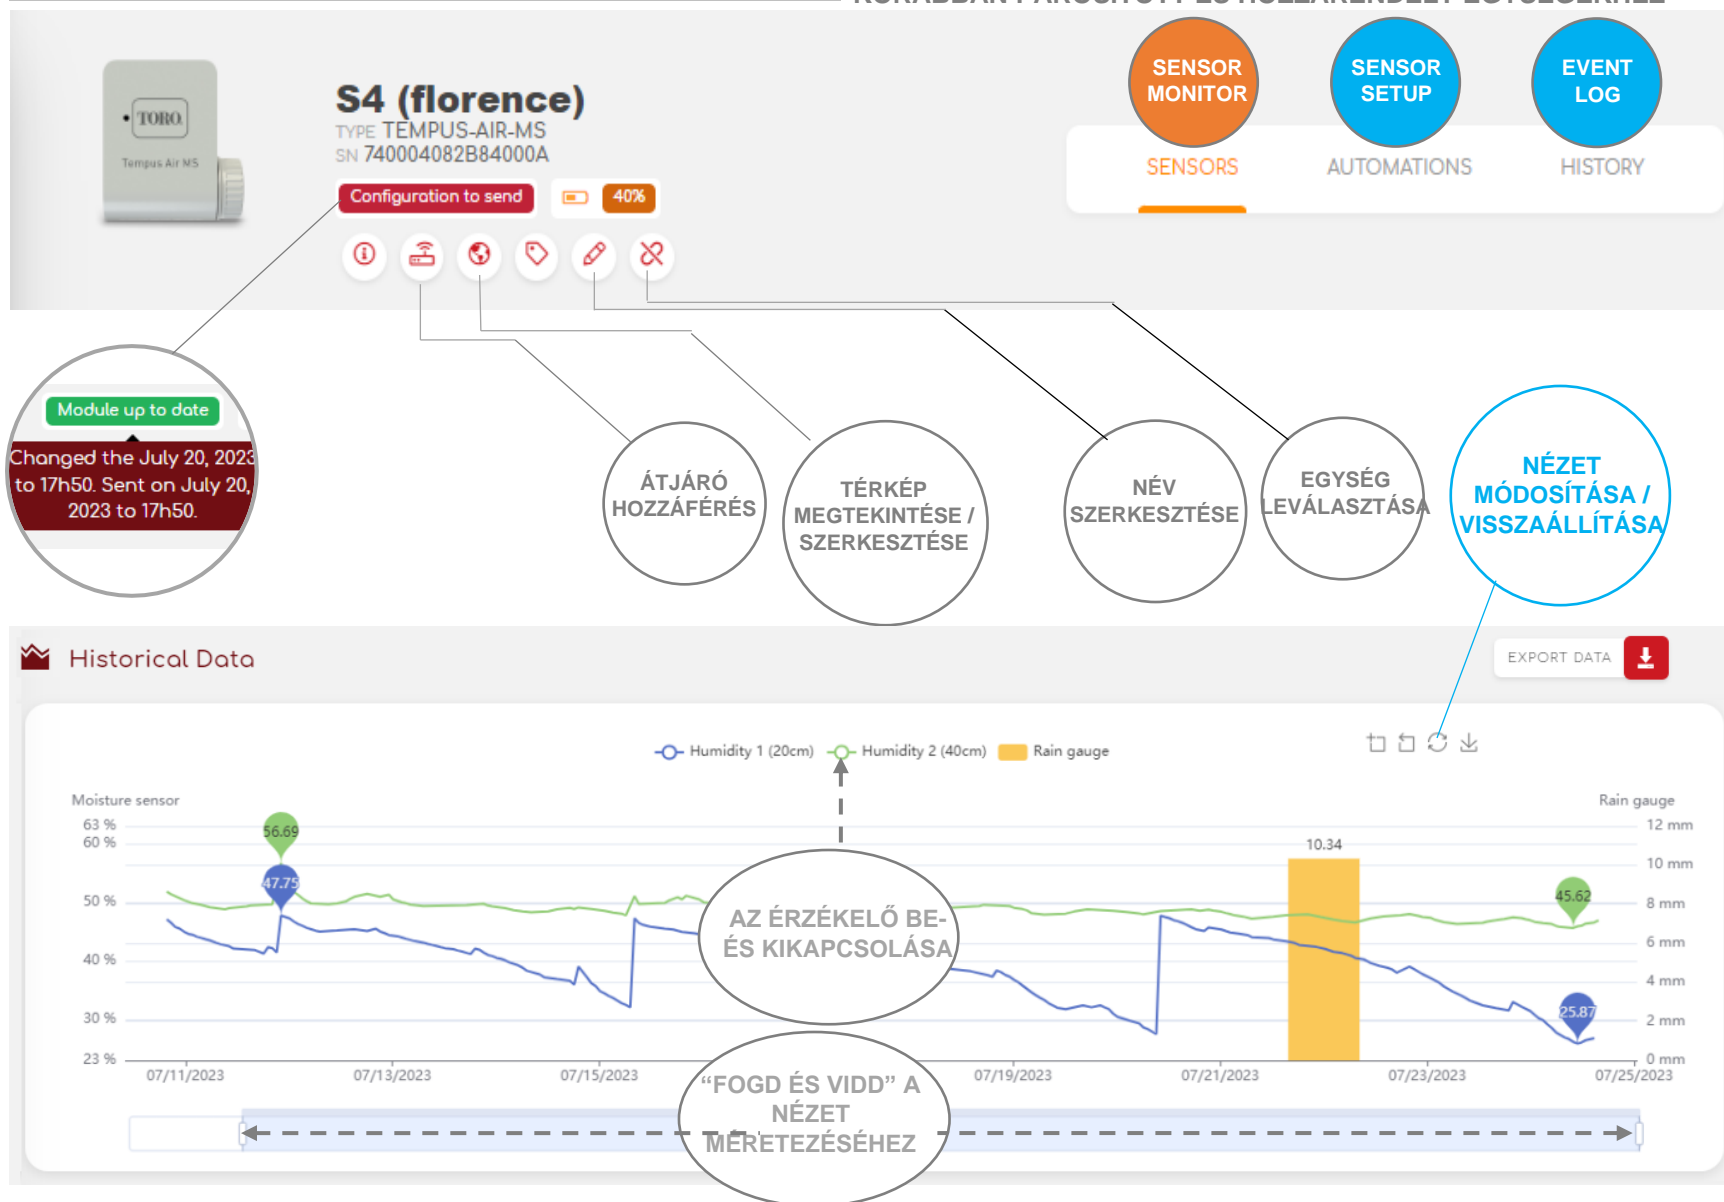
TORO
Tempus Air MS

S4 (florence)
TYPE TEMPUS-AIR-MS
SN 740004082B84000A

Configuration to send
40%

SENSOR MONITOR
SENSOR SETUP
EVENT LOG

SENSORS
AUTOMATIONS
HISTORY

Module up to date
Changed the July 20, 2023 to 17h50. Sent on July 20, 2023 to 17h50.

ÁTJÁRÓ HOZZÁFÉRÉS
TÉRKÉP MEGTEKINTÉSE / SZERKESZTÉSE
NÉV SZERKESZTÉSE
EGYSÉG LEVÁLASZTÁSA
NÉZET MÓDOSÍTÁSA / VISSZAÁLLÍTÁSA

Historical Data
EXPORT DATA

Humidity 1 (20cm)
Humidity 2 (40cm)
Rain gauge

Moisture sensor
Rain gauge
63 %
60 %
50 %
40 %
30 %
23 %
12 mm
10 mm
8 mm
6 mm
4 mm
2 mm
0 mm
56.69
47.75
10.34
45.62
25.87

AZ ÉRZÉKELŐ BE- ÉS KIKAPCSOLÁSA

07/11/2023
07/13/2023
07/15/2023
07/19/2023
07/21/2023
07/23/2023
07/25/2023

“FOGD ÉS VIDD” A NÉZET MÉRETEZÉSÉHEZ